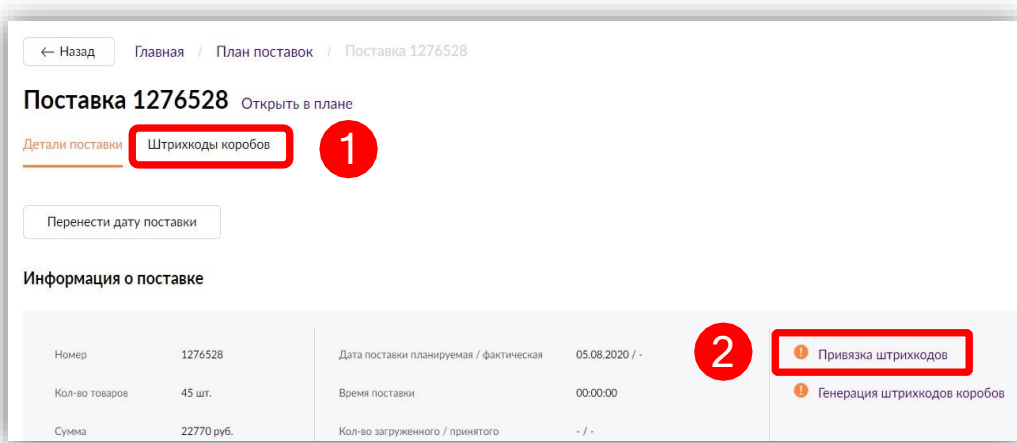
← Назад Главная / План поставок / Поставка 1276528

Поставка 1276528 Открыть в плане

Детали поставки Штрихкоды коробов 1

Перенести дату поставки

Информация о поставке

| Номер | 1276528 | Дата поставки планируемая / фактическая | 05.08.2020 / - |
|---|---|---|---|
| Кол-во товаров | 45 шт. | Время поставки | 00:00:00 |
| Сумма | 22770 руб. | Кол-во загруженного / принятого | - / - |

2 Привязка штрихкодов

Генерация штрихкодов коробов